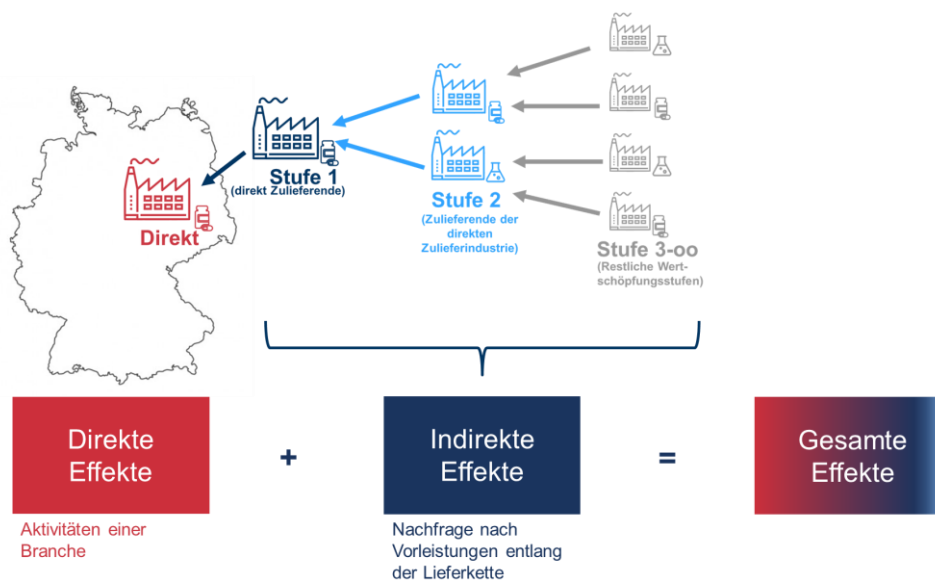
Direkt

Stufe 1
(direkt Zulieferende)

Stufe 2
(Zulieferende der direkten Zulieferindustrie)

Stufe 3-oo
(Restliche Wertschöpfungsstufen)

Direkte Effekte

+

Indirekte Effekte

=

Gesamte Effekte

Aktivitäten einer Branche

Nachfrage nach Vorleistungen entlang der Lieferkette